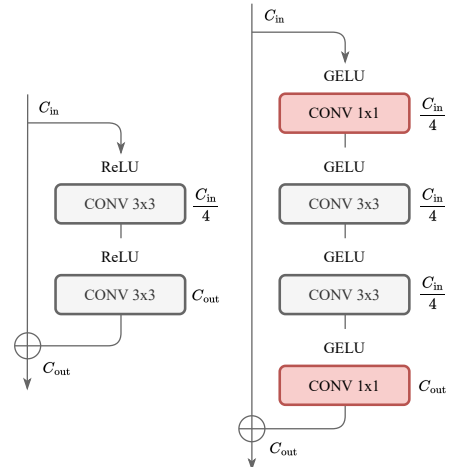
$C_{\text{in}}$

ReLU

CONV 3x3 $\frac{C_{\text{in}}}{4}$

ReLU

CONV 3x3 $C_{\text{out}}$

$C_{\text{out}}$

$C_{\text{in}}$

GELU

CONV 1x1 $\frac{C_{\text{in}}}{4}$

GELU

CONV 3x3 $\frac{C_{\text{in}}}{4}$

GELU

CONV 3x3 $\frac{C_{\text{in}}}{4}$

GELU

CONV 1x1 $C_{\text{out}}$

$C_{\text{out}}$